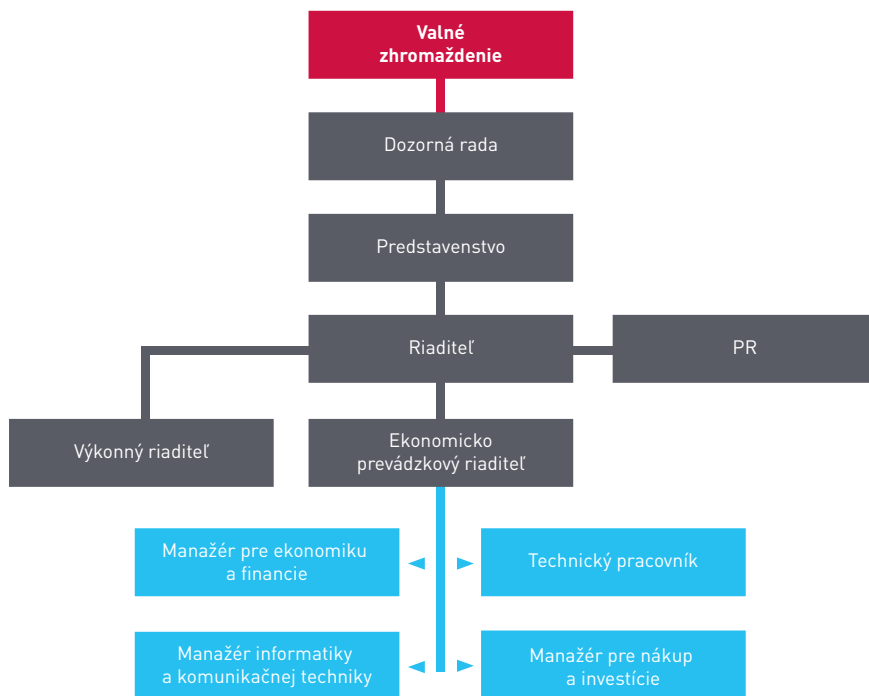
Valné zhromaždenie

Dozorná rada

Predstavenstvo

Riaditeľ

PR

Výkonný riaditeľ

Ekonomicko prevádzkový riaditeľ

Manažér pre ekonomiku a financie

Technický pracovník

Manažér informatiky a komunikačnej techniky

Manažér pre nákup a investície